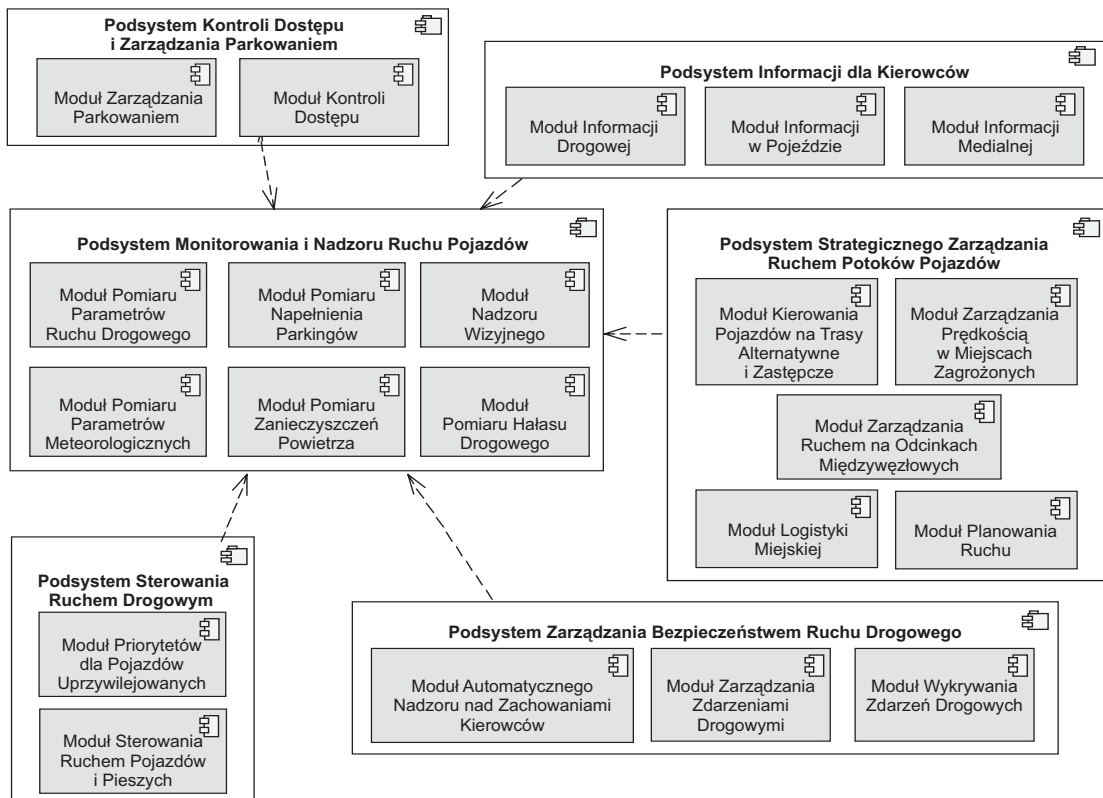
Podsystem Kontroli Dostępu i Zarządzania Parkowaniem

Moduł Zarządzania Parkowaniem

Moduł Kontroli Dostępu

Podsystem Informacji dla Kierowców

Moduł Informacji Drogowej

Moduł Informacji w Pojeździe

Moduł Informacji Medialnej

Podsystem Monitorowania i Nadzoru Ruchu Pojazdów

Moduł Pomiaru Parametrów Ruchu Drogowego

Moduł Pomiaru Napełnienia Parkingów

Moduł Nadzoru Wizyjnego

Moduł Pomiaru Parametrów Meteorologicznych

Moduł Pomiaru Zanieczyszczeń Powietrza

Moduł Pomiaru Hałasu Drogowego

Podsystem Strategicznego Zarządzania Ruchem Potoków Pojazdów

Moduł Kierowania Pojazdów na Trasy Alternatywne i Zastępcze

Moduł Zarządzania Prędkością w Miejscach Zagrożonych

Moduł Zarządzania Ruchem na Odcinkach Międzywęzłowych

Moduł Logistyki Miejskiej

Moduł Planowania Ruchu

Podsystem Sterowania Ruchem Drogowym

Moduł Priorytetów dla Pojazdów Uprzywilejowanych

Moduł Sterowania Ruchem Pojazdów i Pieszych

Podsystem Zarządzania Bezpieczeństwem Ruchu Drogowego

Moduł Automatycznego Nadzoru nad Zachowaniami Kierowców

Moduł Zarządzania Zdarzeniami Drogowymi

Moduł Wykrywania Zdarzeń Drogowych